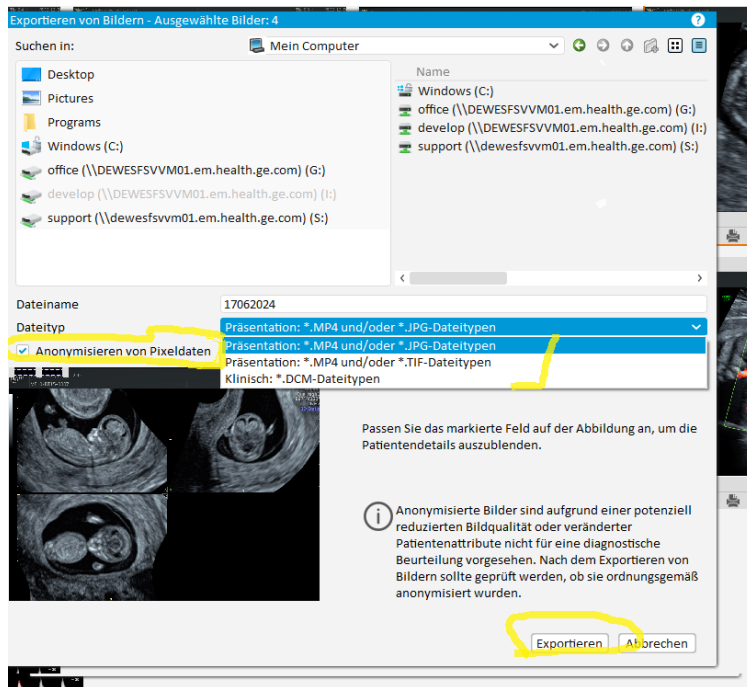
Exportieren von Bildern - Ausgewählte Bilder: 4

?

Suchen in:

Mein Computer

Desktop
Pictures
Programs
Windows (C:)
office (\\DEWESFSVVM01.em.health.ge.com) (G:)
develop (\\DEWESFSVVM01.em.health.ge.com) (I:)
support (\\dewesfsvvm01.em.health.ge.com) (S:)

Name
Windows (C:)
office (\\DEWESFSVVM01.em.health.ge.com) (G:)
develop (\\DEWESFSVVM01.em.health.ge.com) (I:)
support (\\dewesfsvvm01.em.health.ge.com) (S:)

Dateiname
17062024

Dateityp
Präsentation: *.MP4 und/oder *.JPG-Dateitypen

Anonymisieren von Pixeldaten

Präsentation: *.MP4 und/oder *.JPG-Dateitypen
Präsentation: *.MP4 und/oder *.TIF-Dateitypen
Klinisch: *.DCM-Dateitypen

Passen Sie das markierte Feld auf der Abbildung an, um die Patientendetails auszublenden.

Anonymisierte Bilder sind aufgrund einer potenziell reduzierten Bildqualität oder veränderter Patientenattribute nicht für eine diagnostische Beurteilung vorgesehen. Nach dem Exportieren von Bildern sollte geprüft werden, ob sie ordnungsgemäß anonymisiert wurden.

Exportieren
Abbrechen